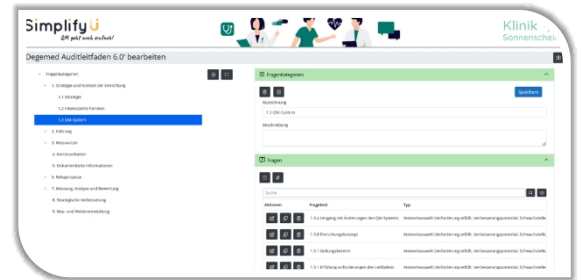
Simplify
QM geht auch einfach!

Klinik
Sonnenschei

Degemed Auditleitfaden 6.0' bearbeiten

Fragenkategorien
1. Strategie und Kontext der Einrichtung
1.1 Strategie
1.2 Interessierte Parteien
1.3 QM-System
2. Führung
3. Ressourcen
4. Kommunikation
5. Dokumentierte Informationen
6. Rehaprozesse
7. Messung, Analyse und Bewertung
8. Strategische Verbesserung
9. Neu- und Weiterentwicklung

Fragenkategorien
Speichern
Bezeichnung
1.3 QM-System
Beschreibung

Fragen
Suche

| Aktionen | Fragetext | Typ |
|---|---|---|
| | 1.3.4 Umgang mit Änderungen des QM-Systems | Antwortauswahl (Anforderung erfüllt, Verbesserungspotenzial, Schwachstelle |
| | 1.3.6 Einrichtungsbezogene | Antwortauswahl (Anforderung erfüllt, Verbesserungspotenzial, Schwachstelle |
| | 1.3.1 Geltungsbereich | Antwortauswahl (Anforderung erfüllt, Verbesserungspotenzial, Schwachstelle |
| | 1.3.2 Erfüllung an Anforderungen des Leitfadens | Antwortauswahl (Anforderung erfüllt, Verbesserungspotenzial, Schwachstelle |